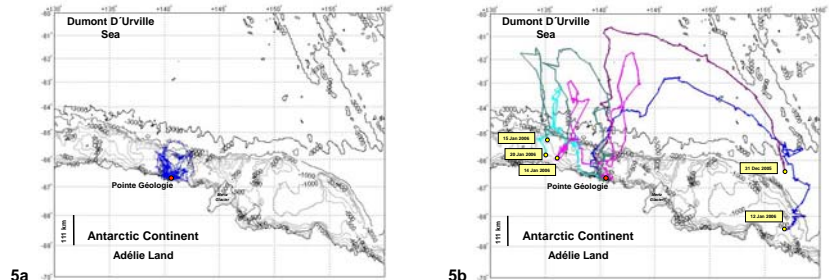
Dumont D´Urville Sea

Pointe Géologie

111 km

Antarctic Continent

Adélie Land

5a

Dumont D´Urville Sea

15 Jan 2006

20 Jan 2006

14 Jan 2006

Pointe Géologie

31 Dec 2005

12 Jan 2006

111 km

Antarctic Continent

Adélie Land

5b